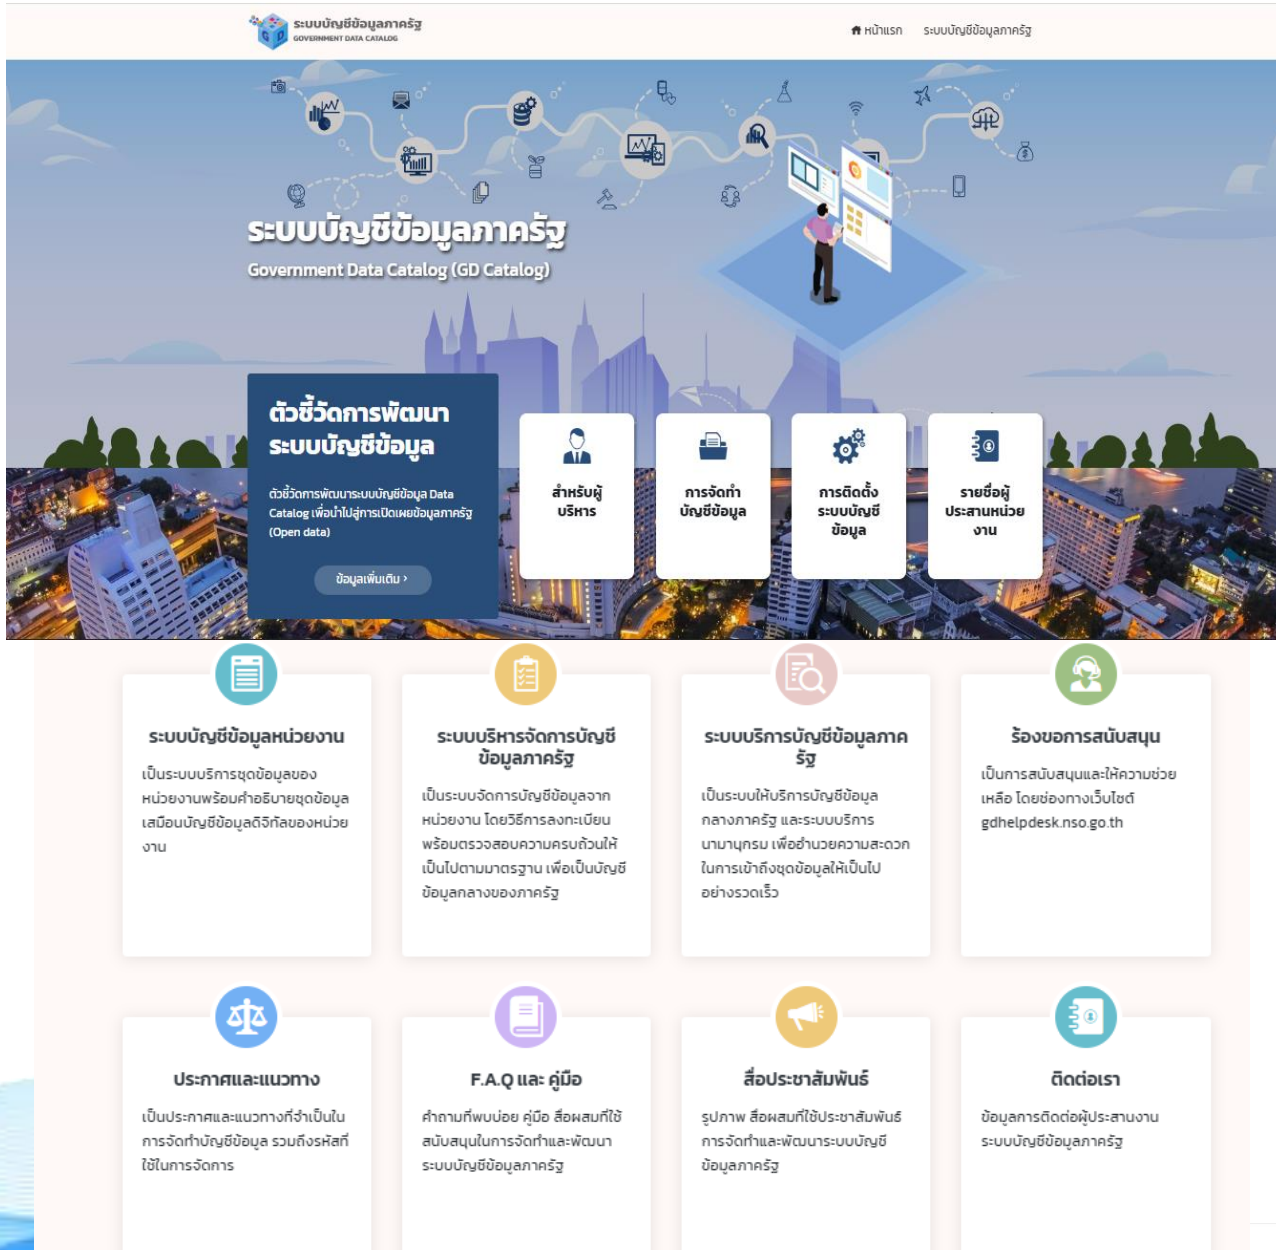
ระบบบัญชีข้อมูลภาครัฐ
GOVERNMENT DATA CATALOG

หน้าแรก ระบบบัญชีข้อมูลภาครัฐ

ระบบบัญชีข้อมูลภาครัฐ
Government Data Catalog (GD Catalog)

ตัวชี้วัดการพัฒนา ระบบบัญชีข้อมูล

ตัวชี้วัดการพัฒนาระบบบัญชีข้อมูล Data Catalog เพื่อนำไปสู่การเปิดเผยข้อมูลภาครัฐ (Open data)

ข้อมูลเพิ่มเติม ›

สำหรับผู้บริหาร

การจัดทำบัญชีข้อมูล

การติดตั้งระบบบัญชีข้อมูล

รายชื่อผู้ประสานหน่วยงาน

ระบบบัญชีข้อมูลหน่วยงาน

เป็นระบบบริการชุดข้อมูลของหน่วยงานพร้อมคำอธิบายชุดข้อมูลเสมือนบัญชีข้อมูลดิจิทัลของหน่วยงาน

ระบบบริหารจัดการบัญชีข้อมูลภาครัฐ

เป็นระบบจัดการบัญชีข้อมูลจากหน่วยงาน โดยวิธีการลงทะเบียน พร้อมตรวจสอบความครบถ้วนให้เป็นไปตามมาตรฐาน เพื่อเป็นบัญชีข้อมูลกลางของภาครัฐ

ระบบบริการบัญชีข้อมูลภาครัฐ

เป็นระบบให้บริการบัญชีข้อมูลกลางภาครัฐ และระบบบริการนามานุกรม เพื่ออำนวยความสะดวกในการเข้าถึงชุดข้อมูลให้เป็นไปอย่างรวดเร็ว

ร้องขอการสนับสนุน

เป็นการสนับสนุนและให้ความช่วยเหลือ โดยช่องทางเว็บไซต์ gdhelpdesk.nso.go.th

ประกาศและแนวทาง

เป็นประกาศและแนวทางที่จำเป็นในการจัดทำบัญชีข้อมูล รวมถึงรหัสที่ใช้ในการจัดการ

F.A.Q และ คู่มือ

คำถามที่พบบ่อย คู่มือ สื่อผสมที่ใช้สนับสนุนในการจัดทำและพัฒนาระบบบัญชีข้อมูลภาครัฐ

สื่อประชาสัมพันธ์

รูปภาพ สื่อผสมที่ใช้ประชาสัมพันธ์การจัดทำและพัฒนาระบบบัญชีข้อมูลภาครัฐ

ติดต่อเรา

ข้อมูลการติดต่อผู้ประสานงานระบบบัญชีข้อมูลภาครัฐ